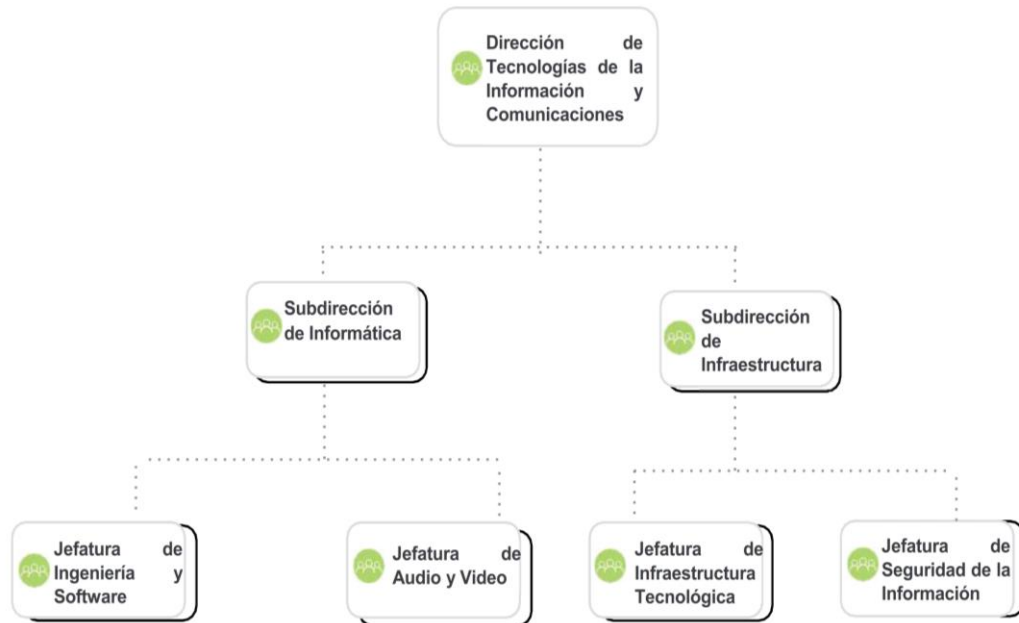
Dirección de Tecnologías de la Información y Comunicaciones

Subdirección de Informática

Subdirección de Infraestructura

Jefatura de Ingeniería y Software

Jefatura de Audio y Video

Jefatura de Infraestructura Tecnológica

Jefatura de Seguridad de la Información